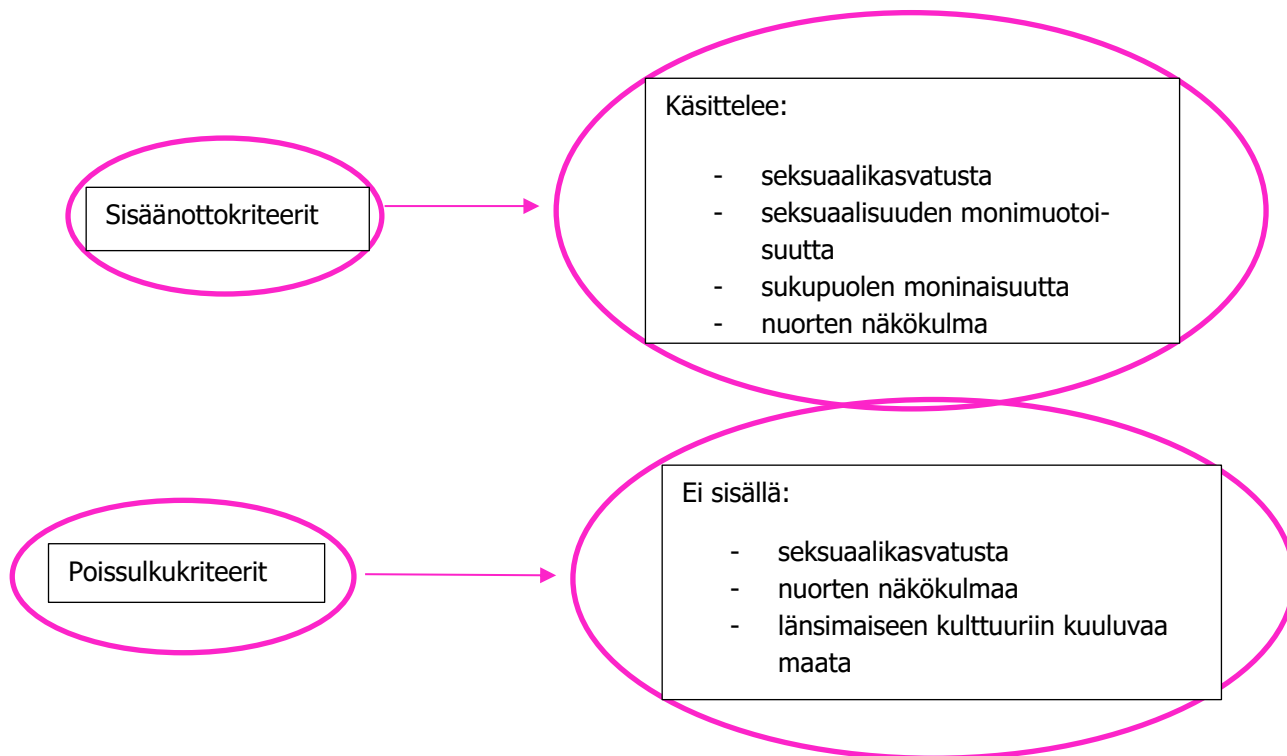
Sisäänottokriteerit

Käsittelee:

- seksuaalikasvatusta
- seksuaalisuuden monimuotoisuutta
- sukupuolen moninaisuutta
- nuorten näkökulma

Poissulkukriteerit

Ei sisällä:

- seksuaalikasvatusta
- nuorten näkökulmaa
- länsimaiseen kulttuuriin kuuluvaa maata